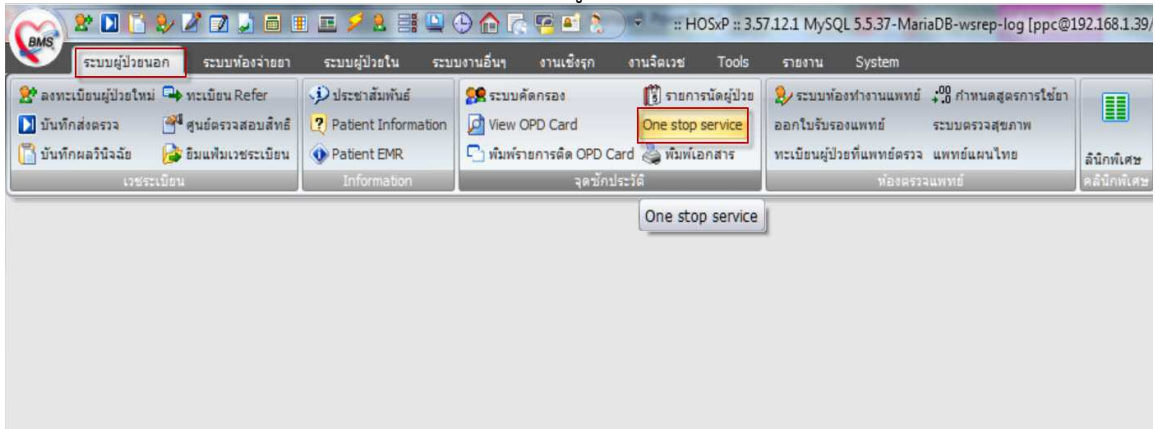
BMS

:: HOSxP :: 3.57.12.1 MySQL 5.5.37-MariaDB-wsrep-log [ppc@192.168.1.39/

ระบบผู้ป่วยนอก | ระบบห้องจ่ายยา | ระบบผู้ป่วยใน | ระบบงานอื่นๆ | งานเชิงรุก | งานจิตเวช | Tools | รายงาน | System

ลงทะเบียนผู้ป่วยใหม่
ทะเบียน Refer
บันทึกส่งตรวจ
ศูนย์ตรวจสอบสิทธิ
บันทึกผลวินิจฉัย
ยืมแฟ้มเวชระเบียน
เวชระเบียน

ประชาสัมพันธ์
Patient Information
Patient EMR
Information

ระบบคัดกรอง
รายการนัดผู้ป่วย
View OPD Card
One stop service
พิมพ์รายการติด OPD Card
พิมพ์เอกสาร
จุดซักประวัติ

ระบบห้องทำงานแพทย์
กำหนดสูตรการใช้ยา
ออกใบรับรองแพทย์
ระบบตรวจสุขภาพ
ทะเบียนผู้ป่วยที่แพทย์ตรวจ
แพทย์แผนไทย
ห้องตรวจแพทย์

คลินิกพิเศษ
คลินิกพิเศษ

One stop service